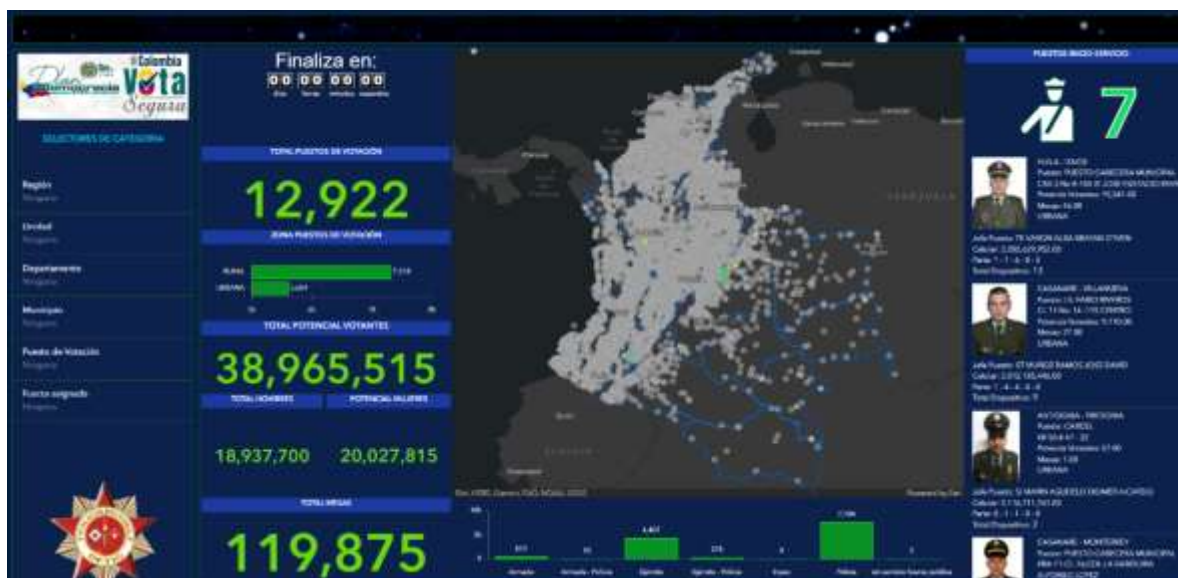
Plan Democracia Colombia Vota Segura

SELECTORES DE CATEGORÍA

Región
Ninguno

Unidad
Ninguno

Departamento
Ninguno

Municipio
Ninguno

Puesto de Votación
Ninguno

Fuerza asignada
Ninguno

Finaliza en:
00 00 00 00
días horas minutos segundos

TOTAL PUESTOS DE VOTACIÓN
12,922

ZONA PUESTOS DE VOTACIÓN
RURAL 7,518
URBANA 5,404

TOTAL POTENCIAL VOTANTES
38,965,515

TOTAL HOMBRES
POTENCIAL MUJERES
18,937,700
20,027,815

TOTAL MESAS
119,875

PUESTOS MAGO SERVICIO
7

HUILA - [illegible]
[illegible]

CASANARE - VILLANUEVA
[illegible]

ANTIOQUIA - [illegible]
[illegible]

CASANARE - MONTERREY
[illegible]

Armada
Armada - Policía
Ejército
Ejército - Policía
Fuerza
Policía
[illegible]